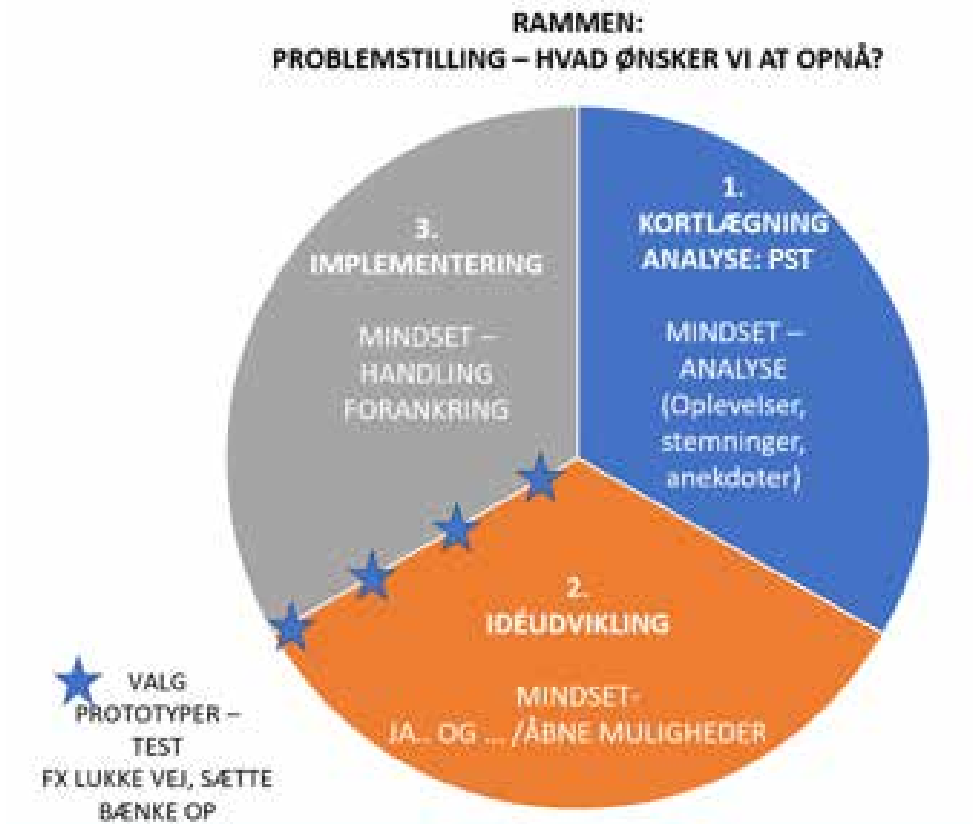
RAMMEN:
PROBLEMSTILLING – HVAD ØNSKER VI AT OPNÅ?

1.
KORTLÆGNING
ANALYSE: PST

MINDSET –
ANALYSE
(Oplevelser,
stemninger,
anekdoter)

3.
IMPLEMENTERING

MINDSET –
HANDLING
FORANKRING

2.
IDÉUDVIKLING

MINDSET-
JA.. OG ... /ÅBNE MULIGHEDER

VALG
PROTOTYPER –
TEST
FX LUKKE VEJ, SÆTTE
BÆNKE OP